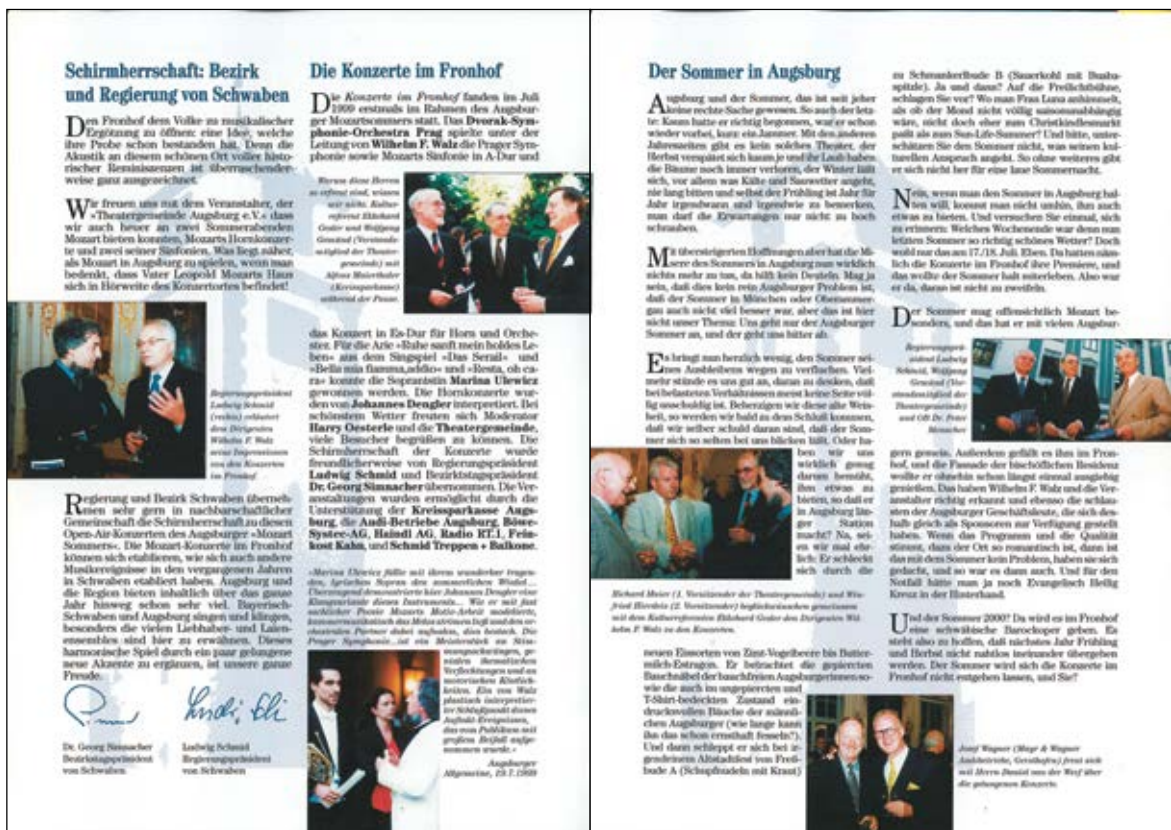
Schirmherrschaft: Bezirk und Regierung von Schwaben

Den Fronhof dem Volke zu musikalischer Ergötzung zu öffnen: eine Idee, welche ihre Probe schon bestanden hat. Denn die Akustik an diesem schönen Ort voller historischer Reminiszenzen ist überraschenderweise ganz ausgezeichnet.

Wir freuen uns mit dem Veranstalter, der »Theatergemeinde Augsburg e.V.« dass wir auch heuer an zwei Sommerabenden Mozart bieten konnten, Mozarts Hornkonzerte und zwei seiner Sinfonien. Was liegt näher, als Mozart in Augsburg zu spielen, wenn man bedenkt, dass Vater Leopold Mozarts Haus sich in Hörweite des Konzertortes befindet!

Regierungspräsident Ludwig Schmid (rechts) erläutert dem Dirigenten Wilhelm F. Walz seine Impressionen von den Konzerten im Fronhof

Regierung und Bezirk Schwaben übernehmen sehr gern in nachbarschaftlicher Gemeinschaft die Schirmherrschaft zu diesen Open-Air-Konzerten des Augsburger »Mozart Sommers«. Die Mozart-Konzerte im Fronhof können sich etablieren, wie sich auch andere Musikereignisse in den vergangenen Jahren in Schwaben etabliert haben. Augsburg und die Region bieten inhaltlich über das ganze Jahr hinweg schon sehr viel. Bayerisch-Schwaben und Augsburg singen und klingen, besonders die vielen Liebhaber- und Laienensembles sind hier zu erwähnen. Dieses harmonische Spiel durch ein paar gelungene neue Akzente zu ergänzen, ist unsere ganze Freude.

Dr. Georg Simnacher
Bezirkstagspräsident von Schwaben

Ludwig Schmid
Regierungspräsident von Schwaben

Die Konzerte im Fronhof

Die Konzerte im Fronhof fanden im Juli 1999 erstmals im Rahmen des Augsburger Mozartsommers statt. Das Dvorak-Symphonie-Orchestra Prag spielte unter der Leitung von Wilhelm F. Walz die Prager Symphonie sowie Mozarts Sinfonie in A-Dur und

Warum diese Herren so erfreut sind, wissen wir nicht. Kulturreferent Ekkehard Gesler und Wolfgang Genzlnd (Vorstandsmitglied der Theatergemeinde) mit Alfons Maierthaler (Kreissparkasse) während der Pause.

das Konzert in Es-Dur für Horn und Orchester. Für die Arie »Ruhe sanft mein holdes Leben« aus dem Singspiel »Das Serail« und »Bella mia fiamma,addio« und »Resta, oh cara« konnte die Sopranistin Marina Ulewicz gewonnen werden. Die Hornkonzerte wurden von Johannes Dengler interpretiert. Bei schönstem Wetter freuten sich Moderator Harry Oesterle und die Theatergemeinde, viele Besucher begrüßen zu können. Die Schirmherrschaft der Konzerte wurde freundlicherweise von Regierungspräsident Ludwig Schmid und Bezirkstagspräsident Dr. Georg Simnacher übernommen. Die Veranstaltungen wurden ermöglicht durch die Unterstützung der Kreissparkasse Augsburg, die Audi-Betriebe Augsburg, Böwe-Systec-AG, Haindl AG, Radio RT.1, Friskost Kahn, und Schmid Treppen + Balkone.

»Marina Ulewicz füllte mit ihrem wunderbar tragenden, lyrischen Sopran den sommerlichen Winkel ... Überzeugend demonstrierte hier Johannes Dengler eine Klangvielfalt dieses Instruments... Wie er mit fast sachlicher Poesie Mozarts Motiv-Arbeit modelierte, kammermusikalisch das Motus strömen ließ und dem orchestralen Partner dabei aufhalten, dies bestach. Die Prager Symphoniker...ist ein Meisterstück an Stimmungsschwankungen, gezielten thematischen Verflechtungen und an motorischen Kraftlichkeiten. Ein von Walz plastisch interpretierter Schlußpunkt dieses Aufakt-Ereignisses, das vom Publikum mit großem Beifall aufgenommen wurde.«

Augsburger Allgemeine, 19.7.1999

Der Sommer in Augsburg

Augsburg und der Sommer, das ist seit jeher keine rechte Sache gewesen. So auch der letzte: Kaum hatte er richtig begonnen, war er schon wieder vorbei, kurz: ein Jammer. Mit den anderen Jahreszeiten gibt es kein solches Theater, der Herbst verspätet sich kaum je und die Laub haben die Bäume noch immer verloren, der Winter läßt sich, vor allem was Kälte und Nasswetter angeht, nie lang bitten und selbst der Frühling ist Jahr für Jahr irgendwann und irgendwie zu bemerken, man darf die Erwartungen nur nicht zu hoch schrauben.

Mit übersteigerten Hoffnungen aber hat die Misere des Sommers in Augsburg nun wirklich nichts mehr zu tun, da hilft kein Deuteln. Mag ja sein, daß dies kein rein Augsburger Problem ist, daß der Sommer in München oder Obernmergau auch nicht viel besser war, aber das ist hier nicht unser Thema: Uns geht nur der Augsburger Sommer an, und der geht uns bitter ab.

Es bringt nun herzlich wenig, den Sommer seines Ausbleibens wegen zu verfluchen. Vielmehr stünde es uns gut an, daran zu denken, daß beibehaltenen Verhältnissen meist keine Seite völlig unschuldig ist. Beherzigen wir diese alte Weisheit, so werden wir bald zu dem Schluß kommen, daß wir selber schuld daran sind, daß der Sommer sich so selten bei uns blicken läßt. Oder haben wir ihm wirklich genug daran bemüht, ihm etwas zu bieten, so daß er in Augsburg länger Station macht? Na, seien wir mal ehrlich: Er schleckt sich durch die

Richard Meier (1. Vorsitzender der Theatergemeinde) und Winfried Hierdeis (2. Vorsitzender) beglückwünschen gemeinsam mit dem Kulturreferenten Ekkehard Gesler den Dirigenten Wilhelm F. Walz zu den Konzerten.

neuen Eissorten von Zitat-Vogelbeere bis Buttermilch-Estragon. Er betrachtet die gepiercten Bauchnäbel der bauchfreien Augsburgerinnen sowie die auch im ungepiercten und T-Shirt-bedeckten Zustand eindrucksvollen Bäuche der männlichen Augsburger (wie lange kann ihn das schon ernsthaft fesseln?). Und dann schleppt er sich bei irgendeinem Altstadtfest von Freßbude A (Schupfnudeln mit Kraut)

zu Schmankerlbude B (Sauerkohl mit Buabaspitzle). Ja und dann? Auf die Freilichtbühne, schlagen Sie vor? Wo man Frau Luna anhimmelt, als ob der Mond nicht völlig saisonunabhängig wäre, nicht doch eher zum Christkindlesmarkt paßt als zum Sun-Life-Summer? Und bitte, unterschätzen Sie den Sommer nicht, was seinen kulturellen Anspruch angeht. So ohne weiteres gibt er sich nicht her für eine laue Sommernacht.

Nein, wenn man den Sommer in Augsburg halten will, kommt man nicht umhin, ihm auch etwas zu bieten. Und versuchen Sie einmal, sich zu erinnern: Welches Wochenende war denn nun letzten Sommer so richtig schönes Wetter? Doch wohl nur das am 17./18. Juli. Eben. Da hatten nämlich die Konzerte im Fronhof ihre Premiere, und das wollte der Sommer halt miterleben. Also war er da, daran ist nicht zu zweifeln.

Der Sommer mag offensichtlich Mozart besonders, und das hat er mit vielen Augsbur-

Regierungspräsident Ludwig Schmid, Wolfgang Genzlnd (Vorstandsmitglied der Theatergemeinde) und OB Dr. Peter Menacher

gern gemein. Außerdem gefällt es ihm im Fronhof, und die Fassade der bischöflichen Residenz wollte er ohnehin schon längst einmal ausgiebig genießen. Das haben Wilhelm F. Walz und der Veranstalter richtig erkannt und ebenso die schlauen der Augsburger Geschäftsleute, die sich deshalb gleich als Sponsoren zur Verfügung gestellt haben. Wenn das Programm und die Qualität stimmt, dann der Ort so romantisch ist, dann ist das mit dem Sommer kein Problem, haben sie sich gedacht, und so war es dann auch. Und für den Notfall hätte man ja noch Evangelisch Heilig Kreuz in der Hinterhand.

Und der Sommer 2000? Da wird es im Fronhof eine schwäbische Barockoper geben. Es steht also zu hoffen, daß nächstes Jahr Frühling und Herbst nicht nahtlos ineinander übergehen werden. Der Sommer wird sich die Konzerte im Fronhof nicht entgehen lassen, und Sie?

Josef Wagner (Mayr & Wagner Architekten, Gersthofen) freut sich mit Herrn Daniel van der Werf über die gelungenen Konzerte.